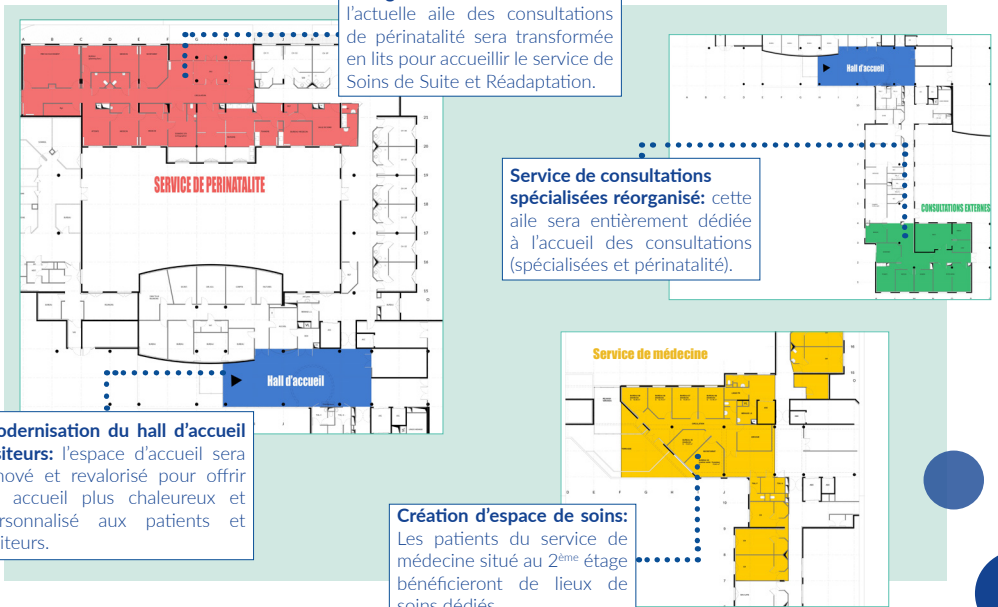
l'actuelle aile des consultations de périnatalité sera transformée en lits pour accueillir le service de Soins de Suite et Réadaptation.

SERVICE DE PERINATALITE

Hall d'accueil

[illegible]odernisation du hall d'accueil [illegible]siteurs: l'espace d'accueil sera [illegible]nové et revalorisé pour offrir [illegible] accueil plus chaleureux et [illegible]rsonnalisé aux patients et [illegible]iteurs.

Hall d'accueil

Service de consultations spécialisées réorganisé: cette aile sera entièrement dédiée à l'accueil des consultations (spécialisées et périnatalité).

CONSULTATIONS EXTERNES

Service de médecine

Création d'espace de soins: Les patients du service de médecine situé au 2$^{ème}$ étage bénéficieront de lieux de soins dédiés.